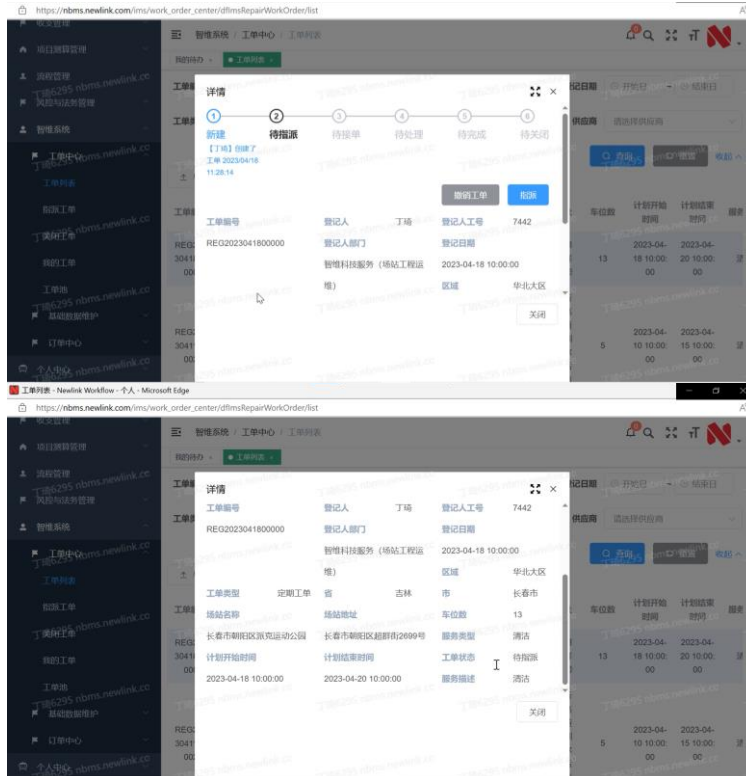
https://nbms.newlink.com/ims/work_order_center/dflmsRepairWorkOrder/list

项目跟踪管理

流程管理

风险与法务管理

智维系统

工单中心

工单列表

指派工单

我的工单

工单池

基础数据维护

订单中心

个人中心

智维系统 / 工单中心 / 工单列表

我的待办 · 工单列表 ×

工单编号

工单类

登记日期 开始日 - 结束日

供应商 请选择供应商

查询 重置 收起

详情

① 新建 【丁瑞】创建了工单 2023/04/18 11:28:14

② 待指派

③ 待接单

④ 待处理

⑤ 待完成

⑥ 待关闭

撤销工单 指派

| 工单编号 | 登记人 | 丁瑞 | 登记人工号 | 7442 |
|---|---|---|---|---|
| REG2023041800000 | 登记人部门 | | 登记日期 | |
| | 智维科技服务（场站工程运维） | | 2023-04-18 10:00:00 | |
| | | | 区域 | 华北大区 |

关闭

| 车位数 | 计划开始时间 | 计划结束时间 |
|---|---|---|
| 13 | 2023-04-18 10:00:00 | 2023-04-20 10:00:00 |
| 5 | 2023-04-10 10:00:00 | 2023-04-15 10:00:00 |

REG 3041 00

丁瑞6295 nbms.newlink.cc

工单列表 - Newlink Workflow - 个人 - Microsoft Edge

https://nbms.newlink.com/ims/work_order_center/dflmsRepairWorkOrder/list

项目跟踪管理

流程管理

风险与法务管理

智维系统

工单中心

工单列表

指派工单

我的工单

工单池

基础数据维护

订单中心

个人中心

智维系统 / 工单中心 / 工单列表

我的待办 · 工单列表 ×

登记日期 开始日 - 结束日

供应商 请选择供应商

查询 重置 收起

详情

| 工单编号 | 登记人 | 丁瑞 | 登记人工号 | 7442 |
|---|---|---|---|---|
| REG2023041800000 | 登记人部门 | | 登记日期 | |
| | 智维科技服务（场站工程运维） | | 2023-04-18 10:00:00 | |
| | | | 区域 | 华北大区 |
| 工单类型 定期工单 | 省 | 吉林 | 市 | 长春市 |
| 场站名称 | 场站地址 | | 车位数 | 13 |
| 长春市朝阳区派克运动公园 | 长春市朝阳区超群街2699号 | | 服务类型 | 清洁 |
| 计划开始时间 | 计划结束时间 | | 工单状态 | 待指派 |
| 2023-04-18 10:00:00 | 2023-04-20 10:00:00 | | 服务描述 | 清洁 |

关闭

| 车位数 | 计划开始时间 | 计划结束时间 |
|---|---|---|
| 13 | 2023-04-18 10:00:00 | 2023-04-20 10:00:00 |
| 5 | 2023-04-10 10:00:00 | 2023-04-15 10:00:00 |

丁瑞6295 nbms.newlink.cc